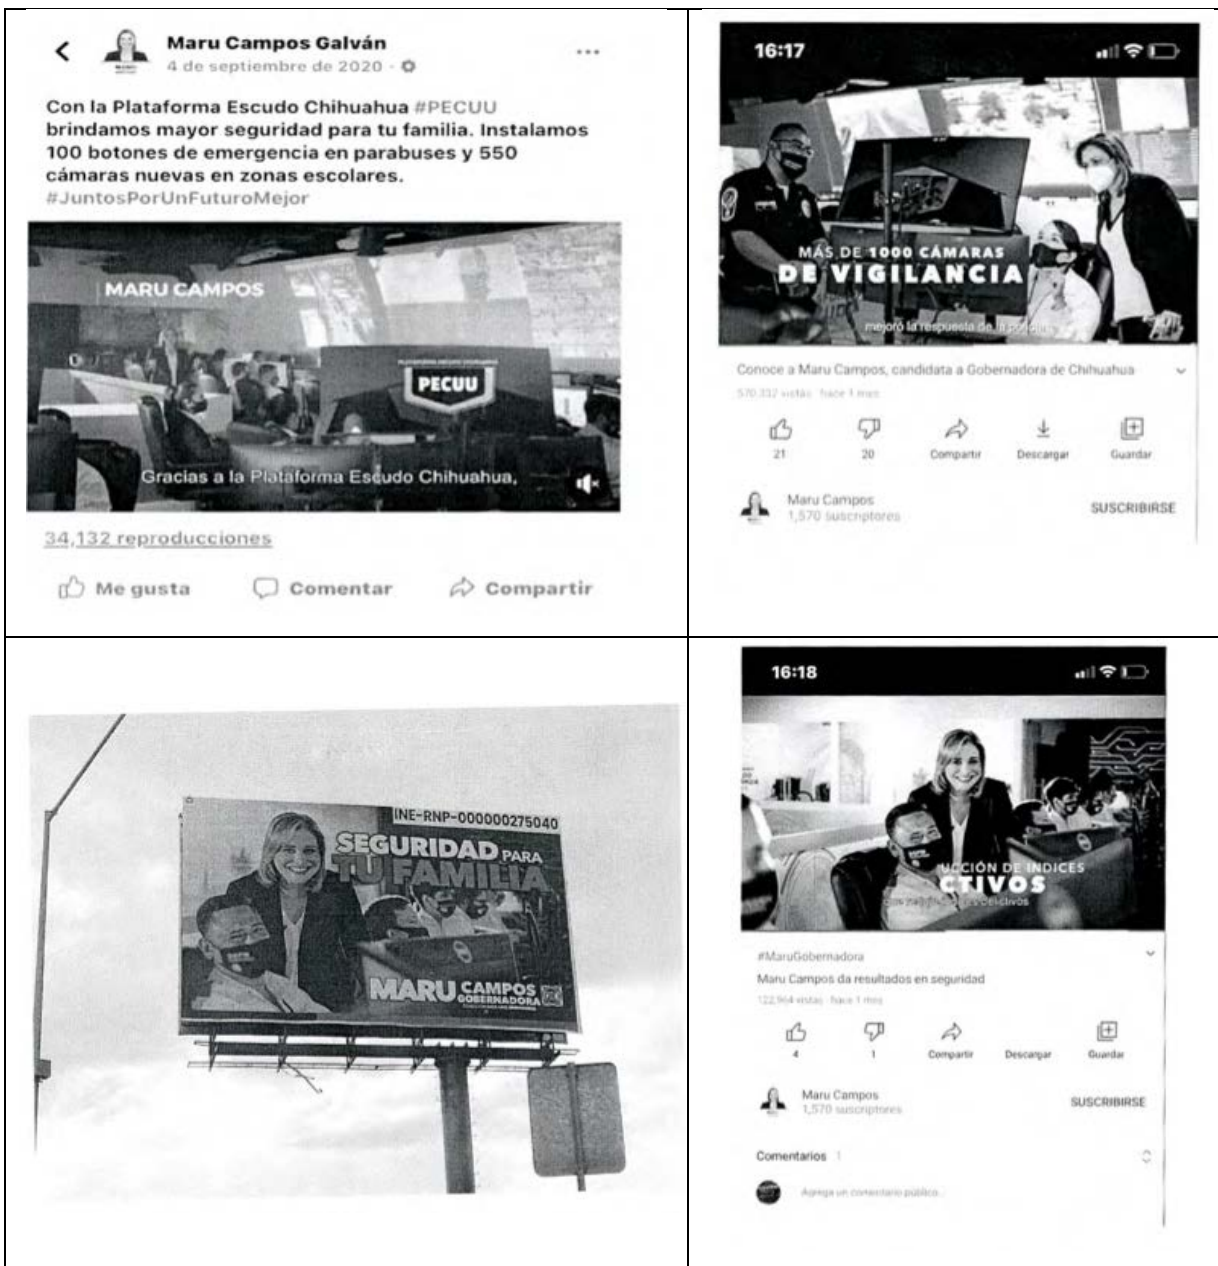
Maru Campos Galván
4 de septiembre de 2020 ·

Con la Plataforma Escudo Chihuahua #PECUU brindamos mayor seguridad para tu familia. Instalamos 100 botones de emergencia en parabuses y 550 cámaras nuevas en zonas escolares. #JuntosPorUnFuturoMejor

MARU CAMPOS

PECUU

Gracias a la Plataforma Escudo Chihuahua,

34,132 reproducciones

Me gusta Comentar Compartir

16:17

MÁS DE 1000 CÁMARAS DE VIGILANCIA

mejoró la respuesta de la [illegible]

Conoce a Maru Campos, candidata a Gobernadora de Chihuahua

570,332 vistas · hace 1 mes

21 20 Compartir Descargar Guardar

Maru Campos
1,570 suscriptores

SUSCRIBIRSE

INE-RNP-000000275040

SEGURIDAD PARA TU FAMILIA

MARU CAMPOS GOBERNADORA

16:18

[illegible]UCCIÓN DE ÍNDICES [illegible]CTIVOS

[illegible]

#MaruGobernadora
Maru Campos da resultados en seguridad
122,964 vistas · hace 1 mes

4 1 Compartir Descargar Guardar

Maru Campos
1,570 suscriptores

SUSCRIBIRSE

Comentarios 1

Agrega un comentario público...